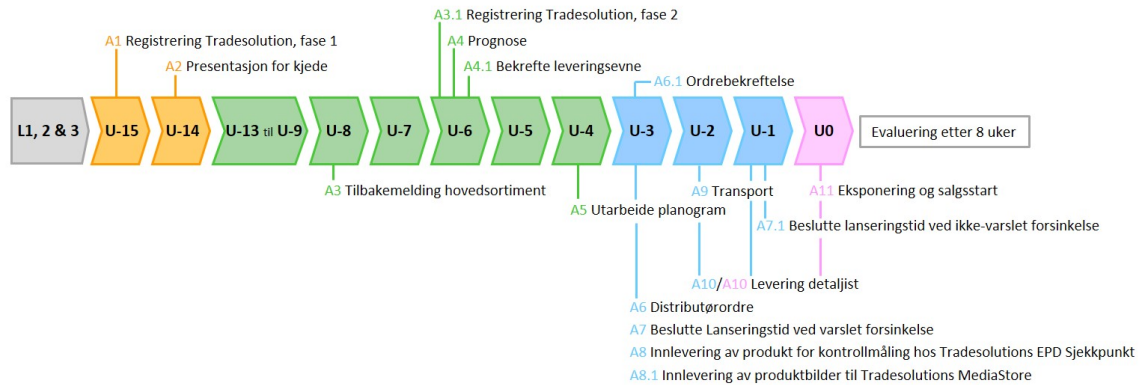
A3.1 Registrering Tradesolution, fase 2
A1 Registrering Tradesolution, fase 1
A4 Prognose
A2 Presentasjon for kjede
A4.1 Bekrefte leveringsevne
A6.1 Ordrebekreftelse

L1, 2 & 3
U-15
U-14
U-13 til U-9
U-8
U-7
U-6
U-5
U-4
U-3
U-2
U-1
U0
Evaluering etter 8 uker

A3 Tilbakemelding hovedsortiment
A9 Transport
A11 Eksponering og salgsstart
A5 Utarbeide planogram
A7.1 Beslutte lanseringstid ved ikke-varslet forsinkelse
A10/A10 Levering detaljist
A6 Distributørordre
A7 Beslutte Lanseringstid ved varslet forsinkelse
A8 Innlevering av produkt for kontrollmåling hos Tradesolutions EPD Sjekkpunkt
A8.1 Innlevering av produktbilder til Tradesolutions MediaStore